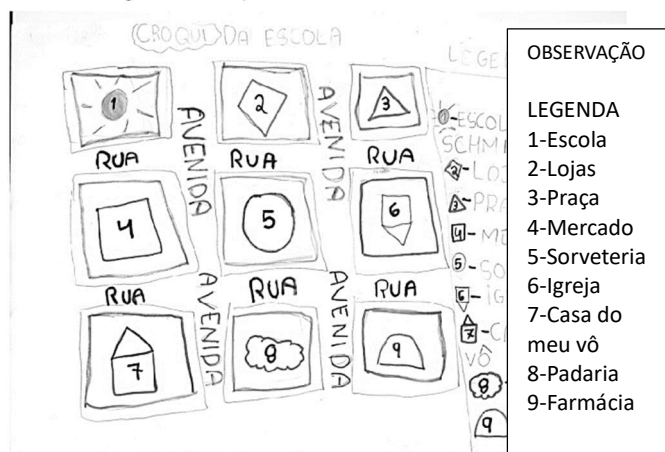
CROQUI DA ESCOLA

1 2 3

AVENIDA AVENIDA

RUA RUA RUA

4 5 6

AVENIDA AVENIDA

RUA RUA RUA

7 8 9

LEGE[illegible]

1-ESCOL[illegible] SCHM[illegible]
2-LOJ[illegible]
3-PRA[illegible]
4-M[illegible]
5-SO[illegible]
6-IG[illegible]
7-C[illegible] VÔ
8
9

OBSERVAÇÃO

LEGENDA
1-Escola
2-Lojas
3-Praça
4-Mercado
5-Sorveteria
6-Igreja
7-Casa do meu vô
8-Padaria
9-Farmácia